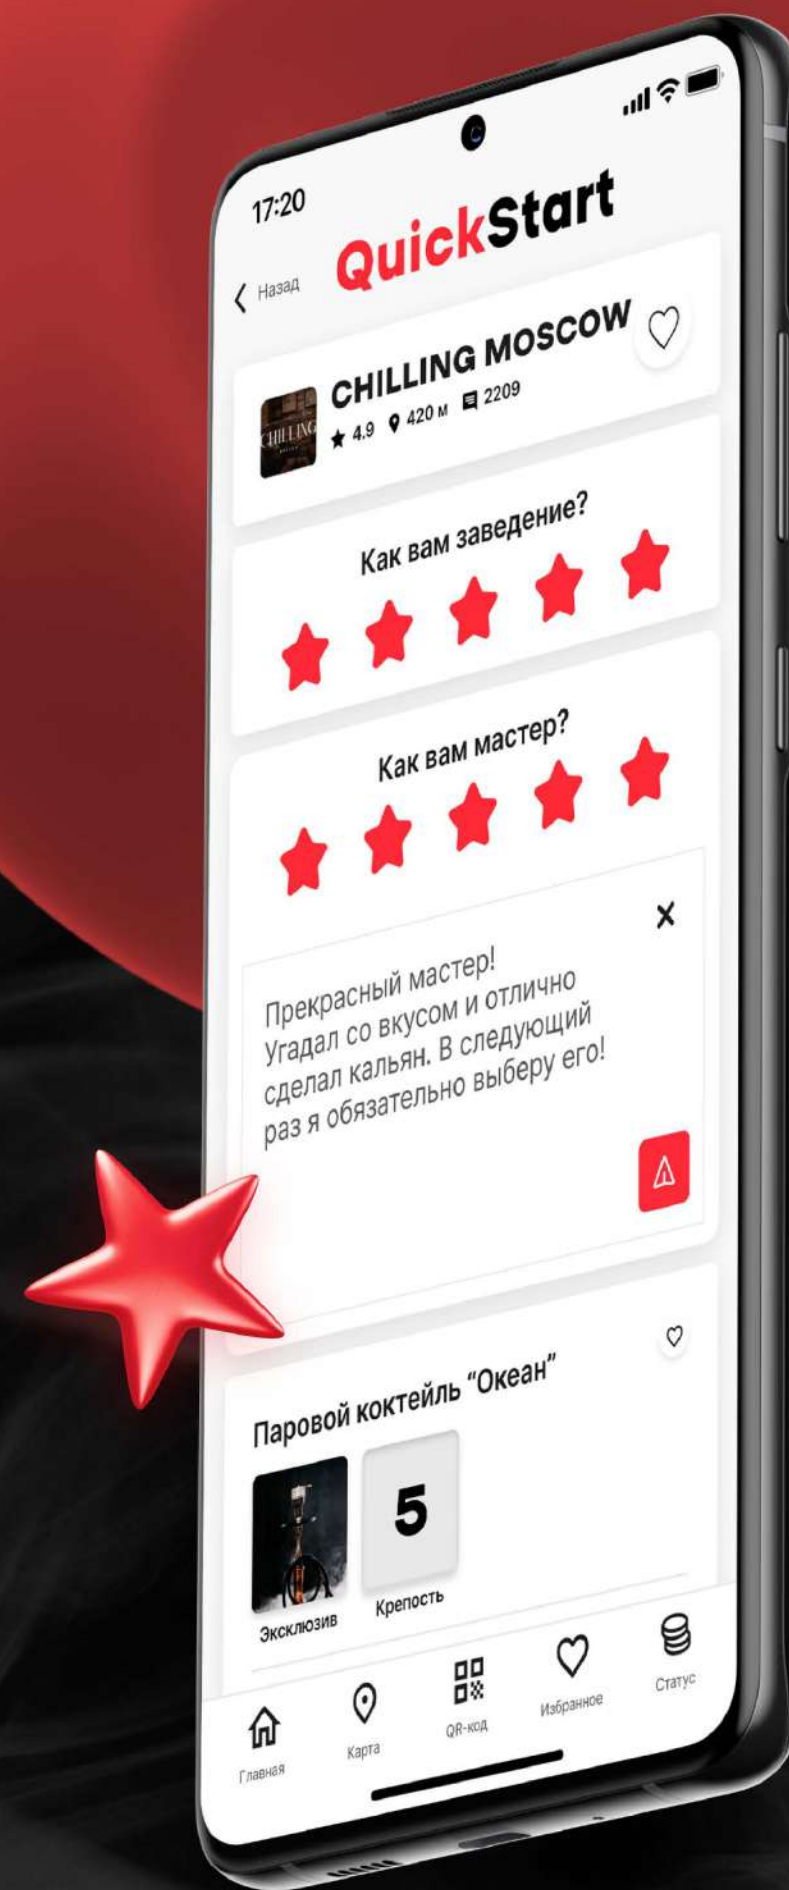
17:20

Назад

QuickStart

CHILLING MOSCOW

4.9 420 м 2209

CHILLING

Как вам заведение?

Как вам мастер?

Прекрасный мастер! Угадал со вкусом и отлично сделал кальян. В следующий раз я обязательно выберу его!

Паровой коктейль "Океан"

5

Эксклюзив

Крепость

Главная

Карта

QR-код

Избранное

Статус